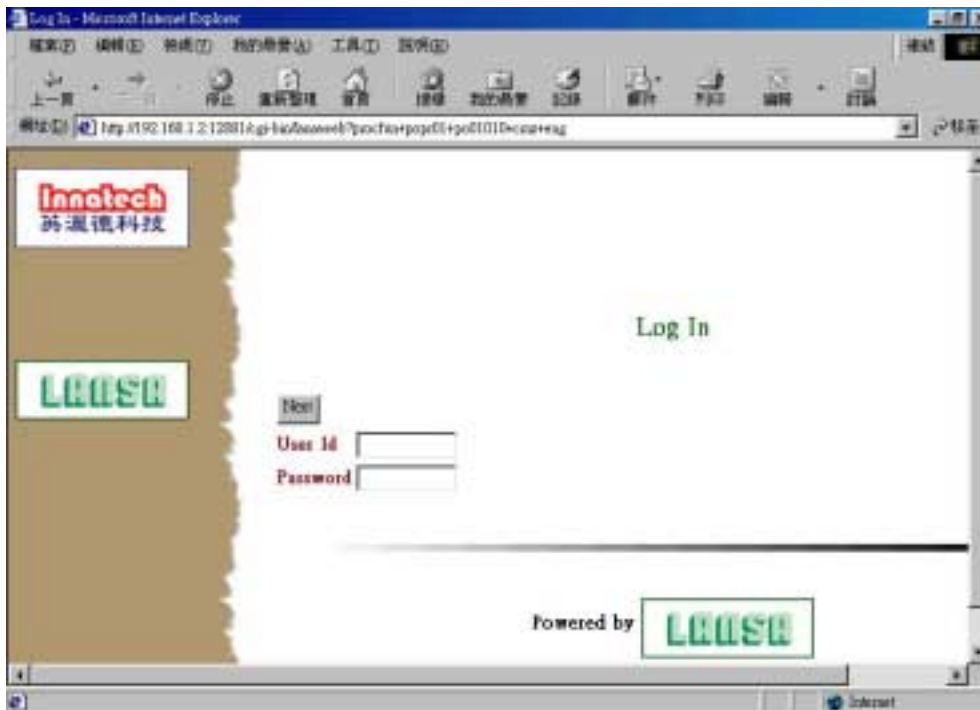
Log In - Microsoft Internet Explorer

檔案(F) 編輯(E) 檢視(V) 我的最愛(A) 工具(T) 說明(H)

連結

上一頁 停止 重新整理 首頁 搜尋 我的最愛 記錄 郵件 列印 編輯 討論

網址(D) http://192.168.1.2:12881/cgi-bin/lansaweb?procfun+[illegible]+eng

移至

Innotech
英濃德科技

LANSA

Log In

Next

User Id

Password

Powered by LANSA

Internet